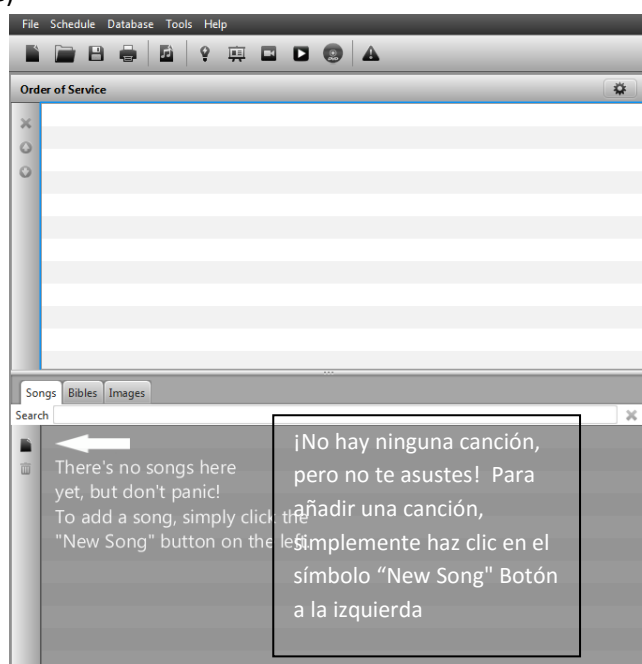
File Schedule Database Tools Help

Order of Service

Songs Bibles Images

Search

There's no songs here yet, but don't panic! To add a song, simply click the "New Song" button on the left.

¡No hay ninguna canción, pero no te asustes! Para añadir una canción, simplemente haz clic en el símbolo “New Song" Botón a la izquierda